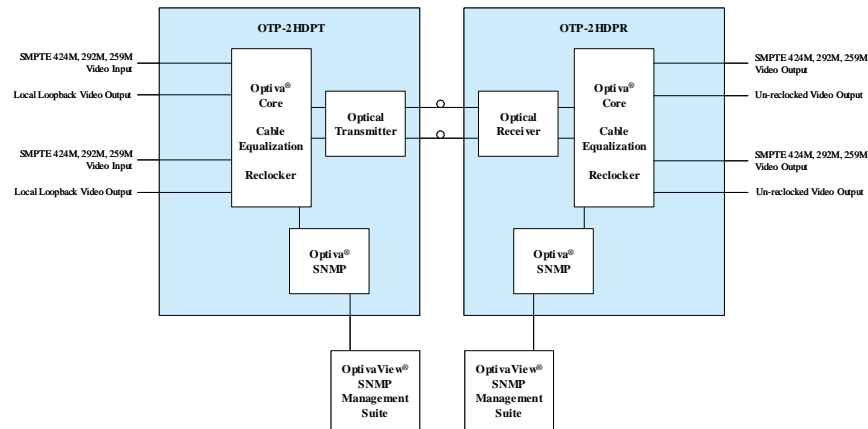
OTP-2HDPT

OTP-2HDPR

SMPTE 424M, 292M, 259M Video Input

Local Loopback Video Output

SMPTE 424M, 292M, 259M Video Input

Local Loopback Video Output

Optiva® Core

Cable Equalization

Reclocker

Optical Transmitter

Optical Receiver

Optiva® Core

Cable Equalization

Reclocker

SMPTE 424M, 292M, 259M Video Output

Un-reclocked Video Output

SMPTE 424M, 292M, 259M Video Output

Un-reclocked Video Output

Optiva® SNMP

Optiva® SNMP

OptivaView® SNMP Management Suite

OptivaView® SNMP Management Suite